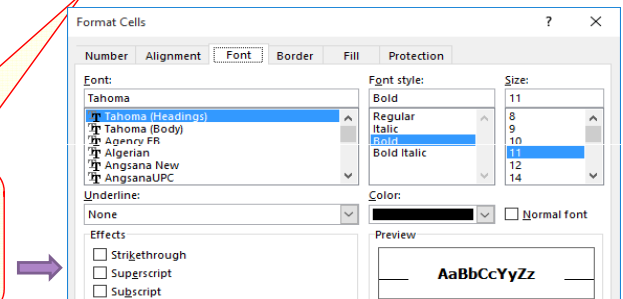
Format Cells

?

Number Alignment Font Border Fill Protection

Font:

Tahoma

Tahoma (Headings)
Tahoma (Body)
Agency FB
Algerian
Angsana New
AngsanaUPC

Font style:

Bold

Regular
Italic
Bold
Bold Italic

Size:

11

8
9
10
11
12
14

Underline:

None

Color:

Normal font

Effects

Strikethrough
Superscript
Subscript

Preview

AaBbCcYyZz